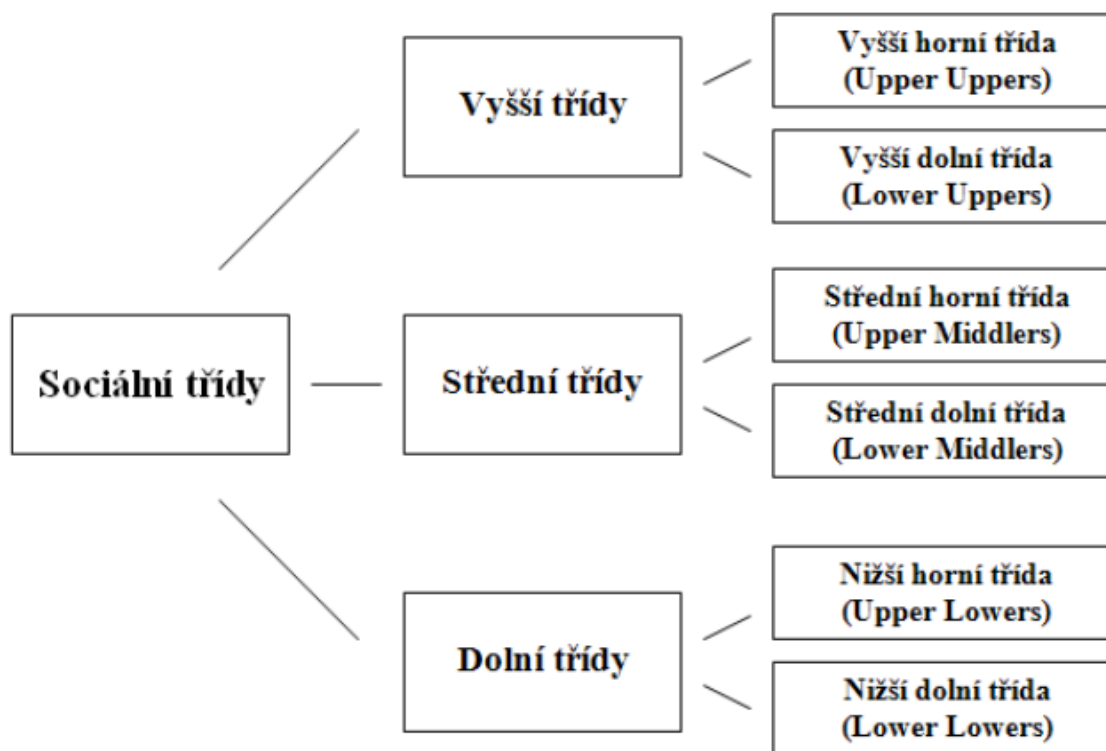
Sociální třídy

Vyšší třídy

Vyšší horní třída
(Upper Uppers)

Vyšší dolní třída
(Lower Uppers)

Střední třídy

Střední horní třída
(Upper Middlers)

Střední dolní třída
(Lower Middlers)

Dolní třídy

Nižší horní třída
(Upper Lowers)

Nižší dolní třída
(Lower Lowers)